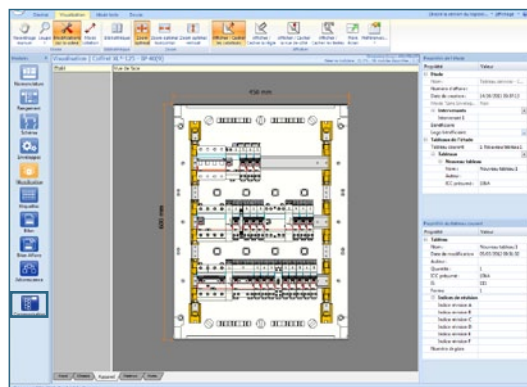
Fichier Visualisation Mode texte Dessin

Visualisation | Coffret XL³ 125 - 3P 400V

Plan Vue de face

450 mm

600 mm

Propriétés de l'étude

Propriété Valeur

Propriétés de l'élément courant

Propriété Valeur

Tableau

Nom

Quantité

Forme

Tableau de relations

Schéma

Synoptique

Visualisation

Etiquettes

Bilan